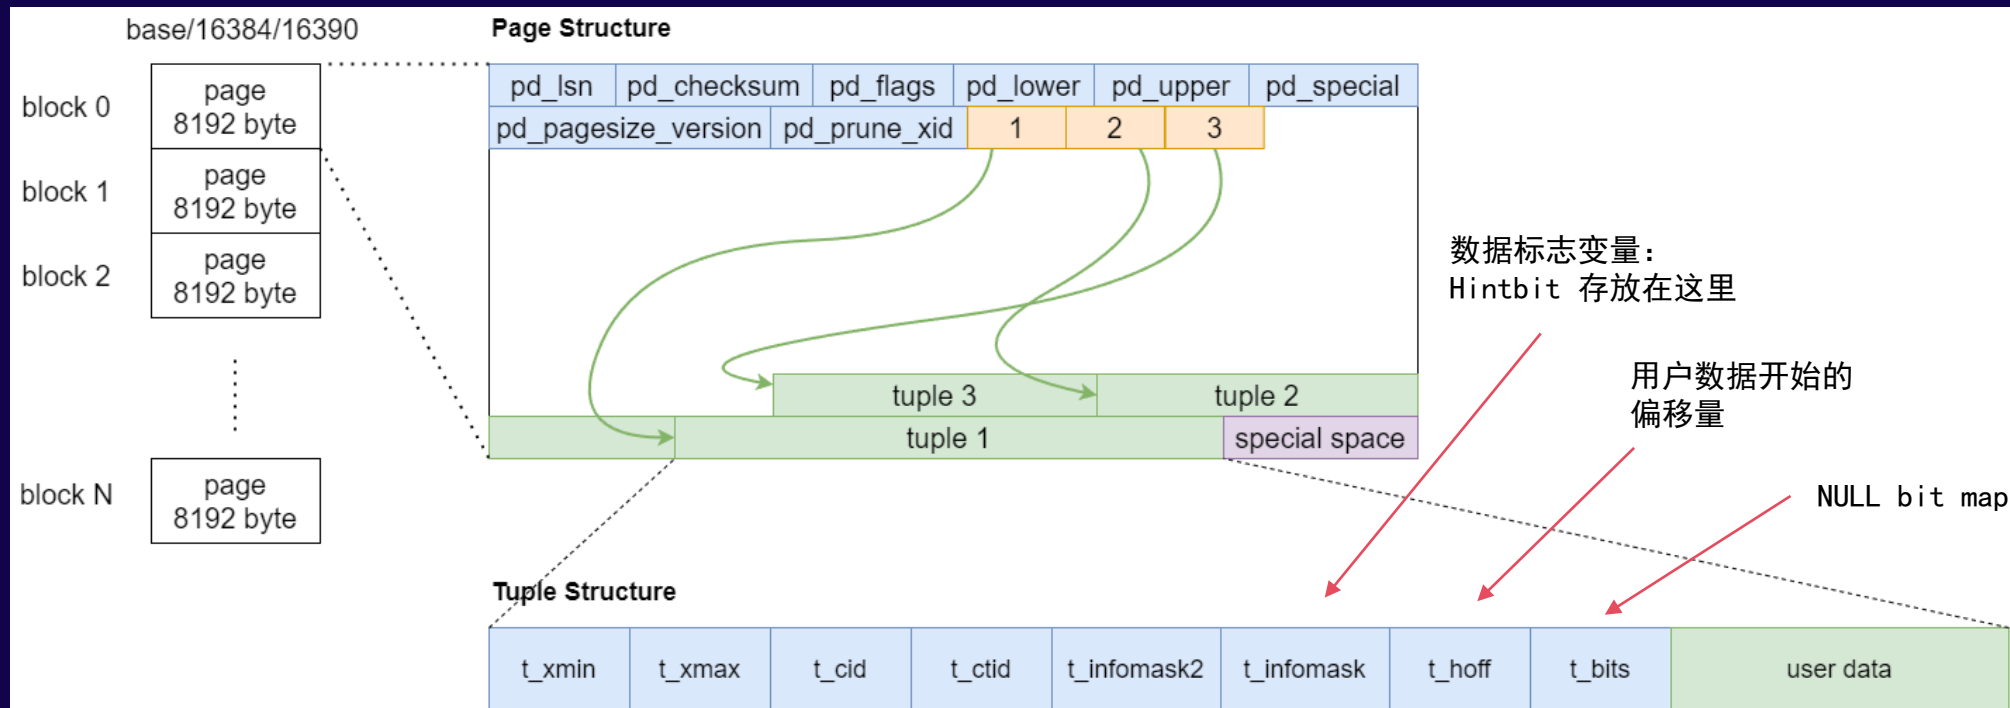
base/16384/16390

block 0
page
8192 byte

block 1
page
8192 byte

block 2
page
8192 byte

block N
page
8192 byte

Page Structure

| pd_lsn | pd_checksum | pd_flags | pd_lower | pd_upper | pd_special |
|---|---|---|---|---|---|
| pd_pagesize_version | pd_prune_xid | 1 | 2 | 3 | |

tuple 3
tuple 2
tuple 1
special space

数据标志变量:
Hintbit 存放在这里

用户数据开始的
偏移量

NULL bit map

Tuple Structure

| t_xmin | t_xmax | t_cid | t_ctid | t_infomask2 | t_infomask | t_hoff | t_bits | user data |
|---|---|---|---|---|---|---|---|---|